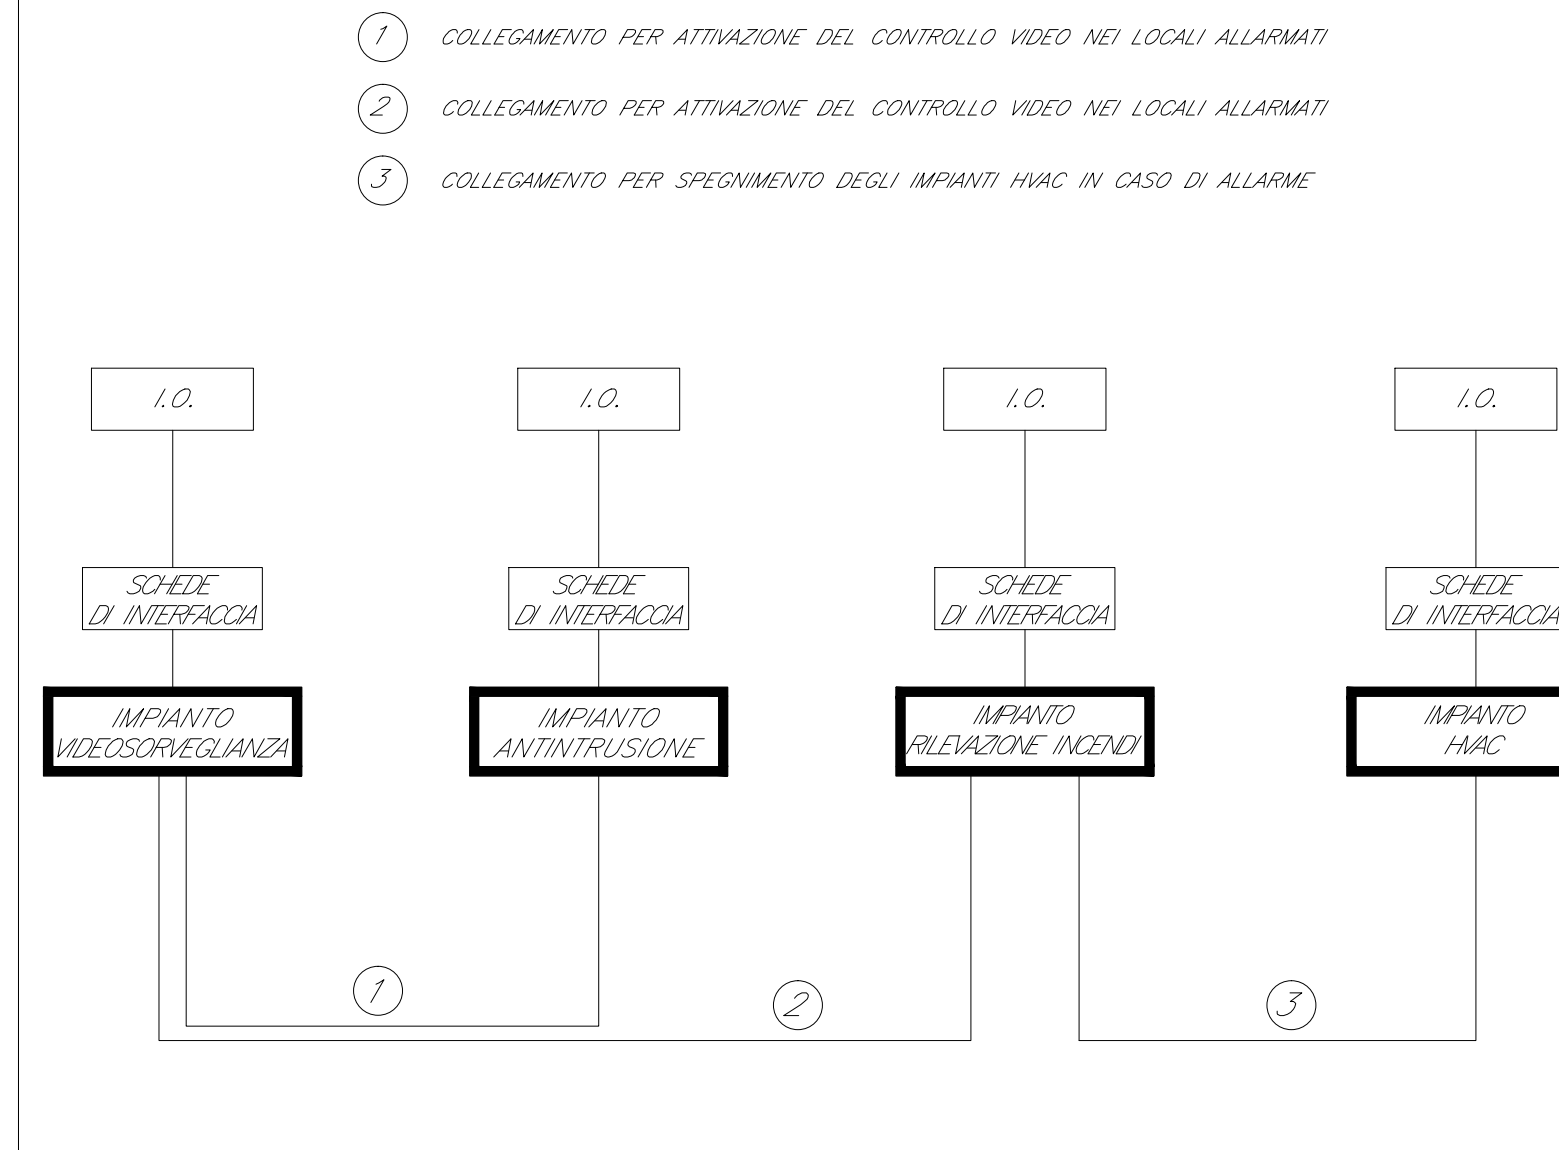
1 COLLEGAMENTO PER ATTIVAZIONE DEL CONTROLLO VIDEO NEI LOCALI ALLARMATI

2 COLLEGAMENTO PER ATTIVAZIONE DEL CONTROLLO VIDEO NEI LOCALI ALLARMATI

3 COLLEGAMENTO PER SPEGNIMENTO DEGLI IMPIANTI HVAC IN CASO DI ALLARME

I.O.

SCHEDE DI INTERFACCIA

IMPIANTO VIDEOSORVEGLIANZA

I.O.

SCHEDE DI INTERFACCIA

IMPIANTO ANTINTRUSIONE

I.O.

SCHEDE DI INTERFACCIA

IMPIANTO RILEVAZIONE INCENDI

I.O.

SCHEDE DI INTERFACCIA

IMPIANTO HVAC

1

2

3